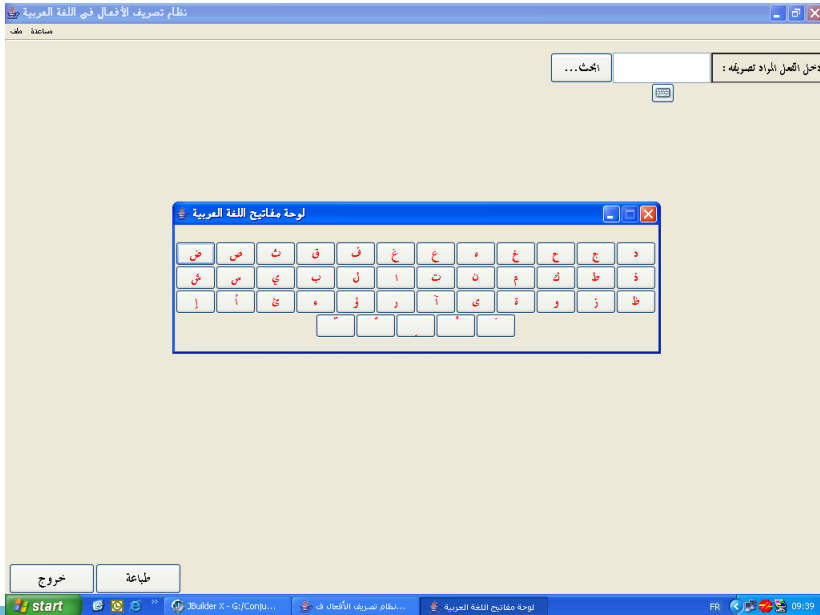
نظام تصريف الأفعال في اللغة العربية

ملف مساعدة

أدخل الفعل المراد تصريفه :

البحث...

لوحة مفاتيح اللغة العربية

| د | ج | ح | خ | ه | ع | غ | ف | ق | ث | ص | ض |
|---|---|---|---|---|---|---|---|---|---|---|---|
| ذ | ط | ك | م | ن | ت | ا | ل | ب | ي | س | ش |
| ظ | ز | و | ة | ى | آ | ر | ؤ | ء | ئ | أ | إ |

طباعة

خروج

start

JBuilder X - G:/Conju...

نظام تصريف الأفعال ف...

لوحة مفاتيح اللغة العربية

FR

09:39